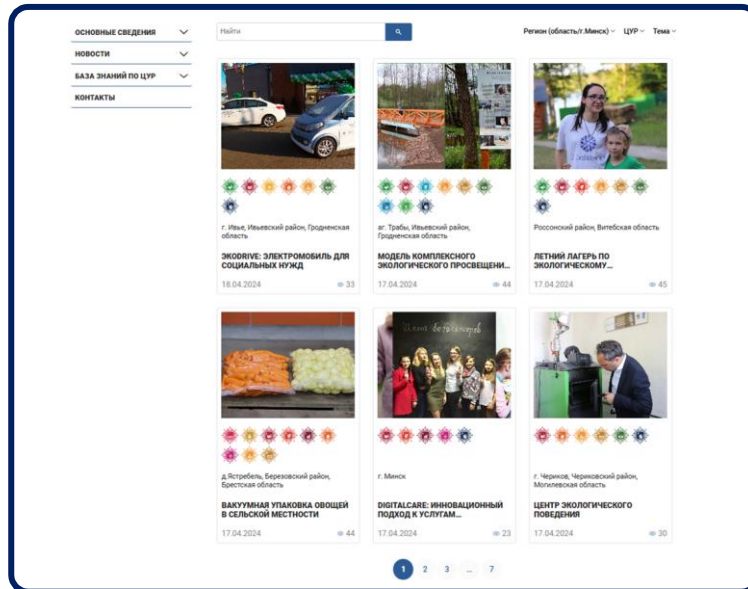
ОСНОВНЫЕ СВЕДЕНИЯ
НОВОСТИ
БАЗА ЗНАНИЙ ПО ЦУР
КОНТАКТЫ

Найти

Регион (область/г.Минск) ЦУР Тема

г. Ивье, Ивьевский район, Гродненская область
ЭКОDRIVE: ЭЛЕКТРОМОБИЛЬ ДЛЯ СОЦИАЛЬНЫХ НУЖД
18.04.2024 33

аг. Трабы, Ивьевский район, Гродненская область
МОДЕЛЬ КОМПЛЕКСНОГО ЭКОЛОГИЧЕСКОГО ПРОСВЕЩЕНИ...
17.04.2024 44

Россонский район, Витебская область
ЛЕТНИЙ ЛАГЕРЬ ПО ЭКОЛОГИЧЕСКОМУ...
17.04.2024 45

д.Ястребель, Березовский район, Брестская область
ВАКУУМНАЯ УПАКОВКА ОВОЩЕЙ В СЕЛЬСКОЙ МЕСТНОСТИ
17.04.2024 44

г. Минск
DIGITALCARE: ИННОВАЦИОННЫЙ ПОДХОД К УСЛУГАМ...
17.04.2024 23

г. Чериков, Чериковский район, Могилевская область
ЦЕНТР ЭКОЛОГИЧЕСКОГО ПОВЕДЕНИЯ
17.04.2024 30

1 2 3 ... 7